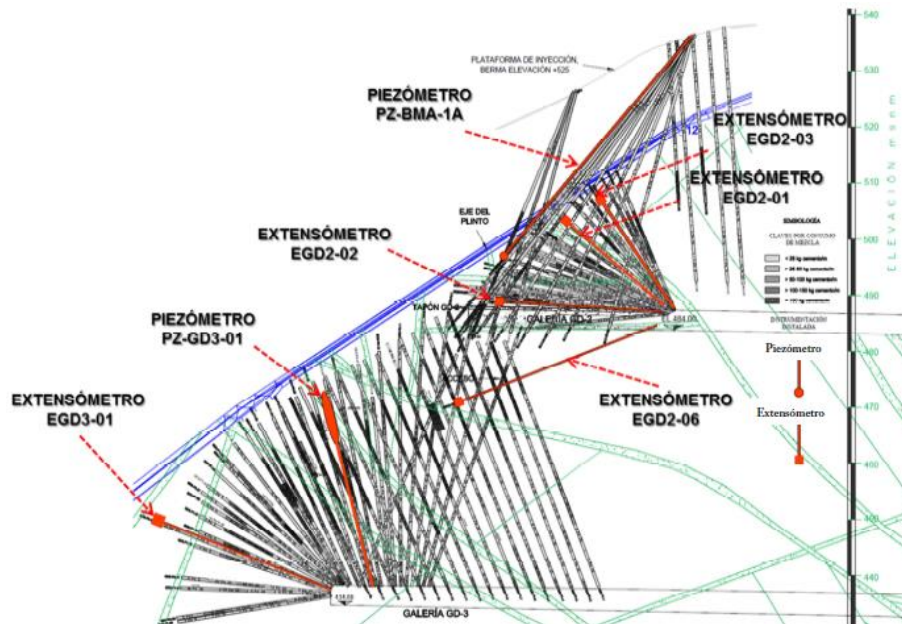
PLATAFORMA DE INYECCIÓN, BERMA ELEVACIÓN +525

PIEZÓMETRO PZ-BMA-1A

EXTENSÓMETRO EGD2-03

EXTENSÓMETRO EGD2-01

EJE DEL PLINTO

EXTENSÓMETRO EGD2-02

SIMBOLOGÍA

CLAVES POR CONSUMO DE MEZCLA

< 25 kg cemento/m

25-50 kg cemento/m

50-100 kg cemento/m

> 100-150 kg cemento/m

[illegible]

TAPÓN GD-2

GALERÍA GD-2

484.00

INSTRUMENTACIÓN INSTALADA

PIEZÓMETRO PZ-GD3-01

Piezómetro

Extensómetro

EXTENSÓMETRO EGD3-01

EXTENSÓMETRO EGD2-06

434.00

GALERÍA GD-3

ELEVACIÓN msnm

540

530

520

510

500

490

480

470

460

450

440

12